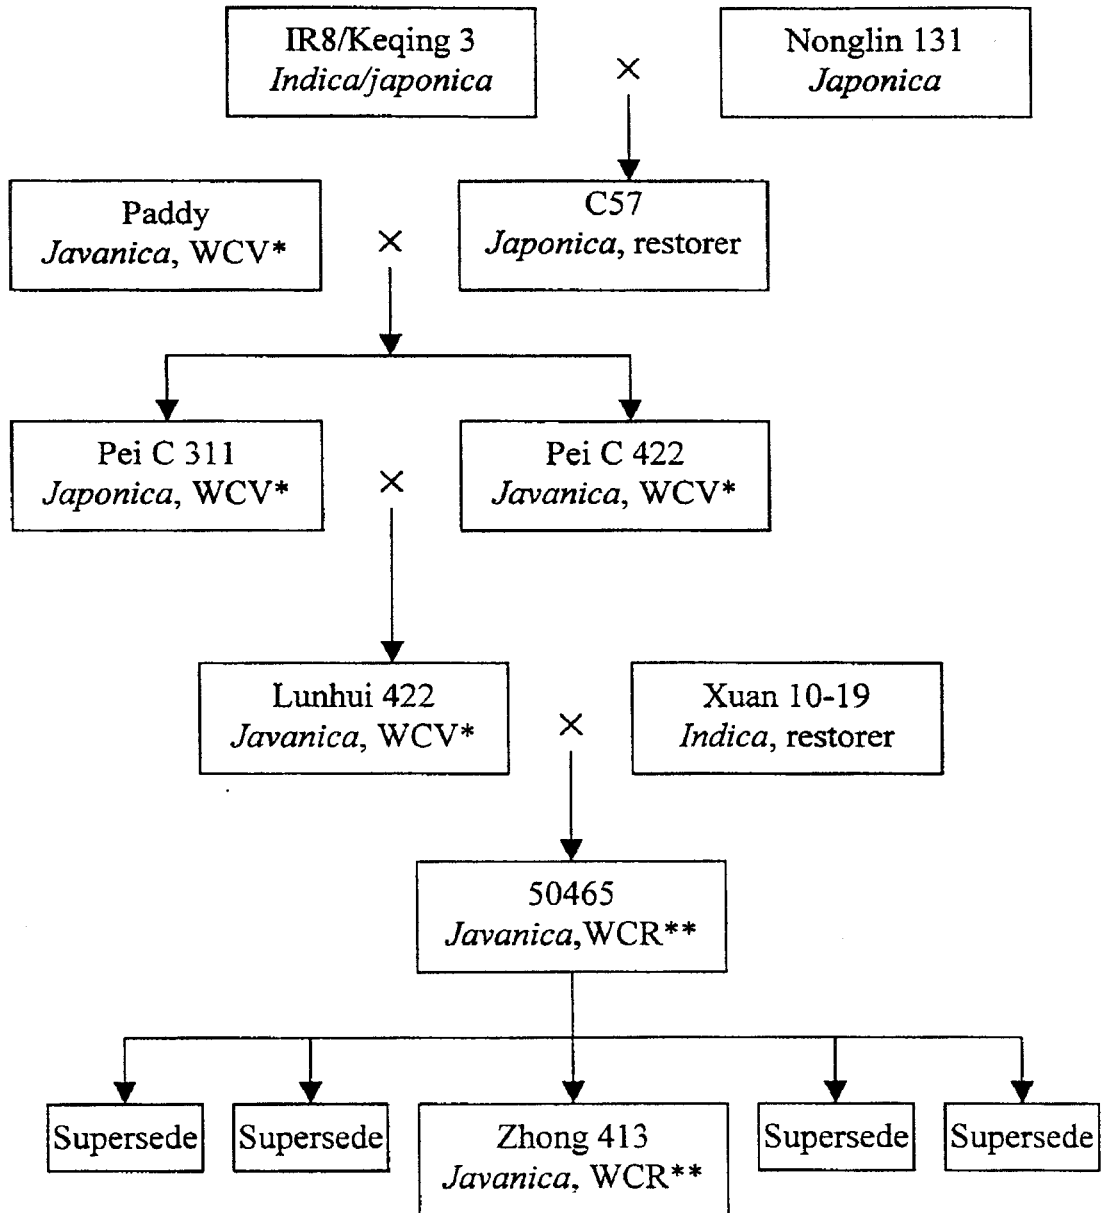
IR8/Keqing 3
Indica/japonica

×

Nonglin 131
Japonica

Paddy
Javanica, WCV*

×

C57
Japonica, restorer

Pei C 311
Japonica, WCV*

×

Pei C 422
Javanica, WCV*

Lunhui 422
Javanica, WCV*

×

Xuan 10-19
Indica, restorer

50465
Javanica,WCR**

Supersede

Supersede

Zhong 413
Javanica, WCR**

Supersede

Supersede